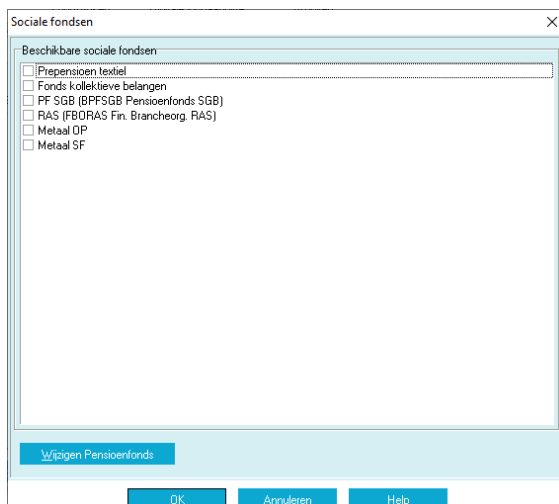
Sociale fondsen

Beschikbare sociale fondsen

Prepensioen textiel
Fonds kollektieve belangen
PF SGB (BPFSGB Pensioenfonds SGB)
RAS (FBORAS Fin. Brancheorg. RAS)
Metaal OP
Metaal SF

Wijzigen Pensioenfonds

OK
Annuleren
Help